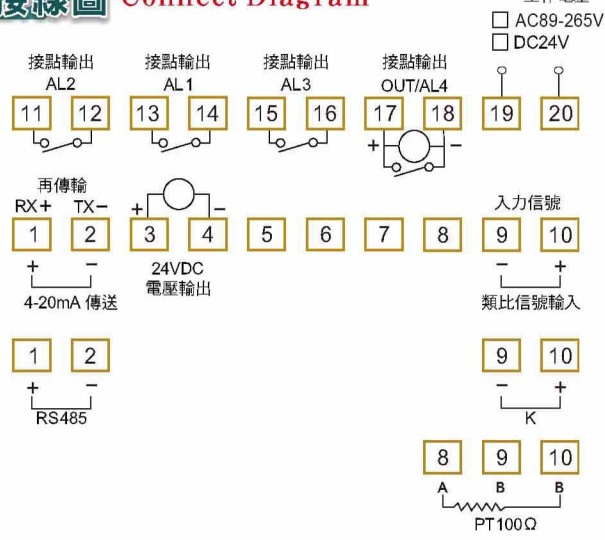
接線圖 Connect Diagram

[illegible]
□ AC89-265V
□ DC24V

接點輸出
AL2
11 12

接點輸出
AL1
13 14

接點輸出
AL3
15 16

接點輸出
OUT/AL4
17 18
+ −

19 20

再傳輸
RX+ TX−
1 2
+ −
4-20mA 傳送

+ −
3 4
24VDC
電壓輸出

5 6 7 8

入力信號
9 10
− +
類比信號輸入

1 2
+ −
RS485

9 10
− +
K

8 9 10
A B B
PT100Ω